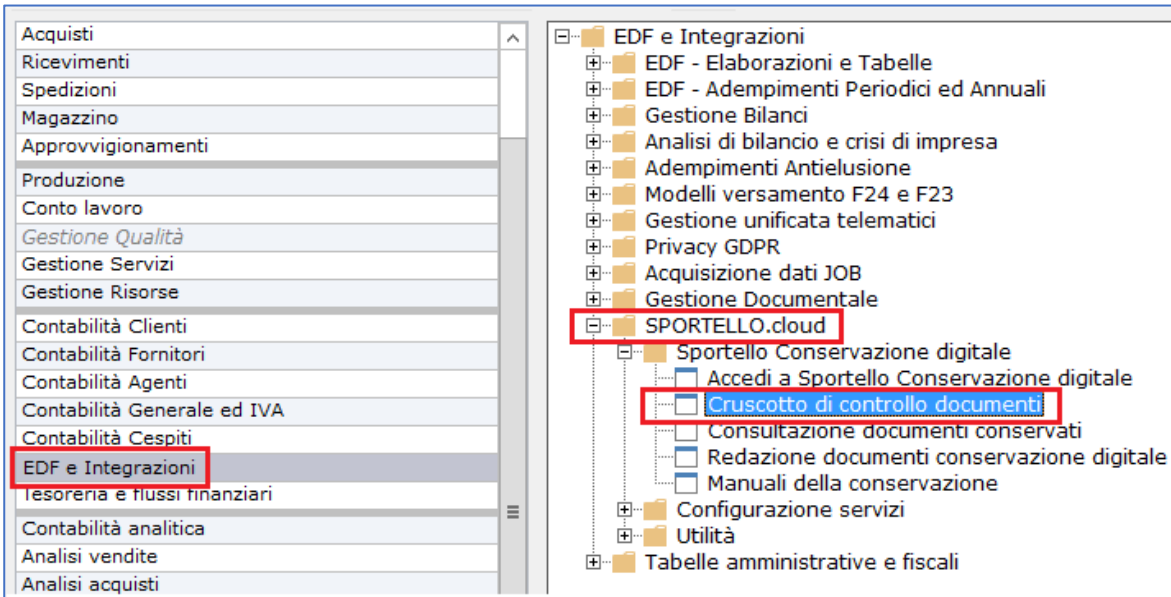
Acquisti
Ricevimenti
Spedizioni
Magazzino
Approvvigionamenti
Produzione
Conto lavoro
Gestione Qualità
Gestione Servizi
Gestione Risorse
Contabilità Clienti
Contabilità Fornitori
Contabilità Agenti
Contabilità Generale ed IVA
Contabilità Cespiti
EDF e Integrazioni
Tesoreria e flussi finanziari
Contabilità analitica
Analisi vendite
Analisi acquisti

EDF e Integrazioni
EDF - Elaborazioni e Tabelle
EDF - Adempimenti Periodici ed Annuali
Gestione Bilanci
Analisi di bilancio e crisi di impresa
Adempimenti Antielusione
Modelli versamento F24 e F23
Gestione unificata telematici
Privacy GDPR
Acquisizione dati JOB
Gestione Documentale
SPORTELLO.cloud
Sportello Conservazione digitale
Accedi a Sportello Conservazione digitale
Cruscotto di controllo documenti
Consultazione documenti conservati
Redazione documenti conservazione digitale
Manuali della conservazione
Configurazione servizi
Utilità
Tabelle amministrative e fiscali